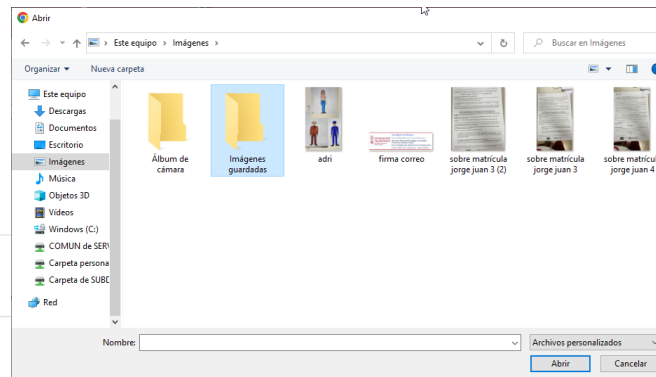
Abrir

Este equipo › Imágenes ›

Buscar en Imágenes

Organizar ▾

Nueva carpeta

Este equipo
Descargas
Documentos
Escritorio
Imágenes
Música
Objetos 3D
Vídeos
Windows (C:)
COMUN de SERV
Carpeta persona
Carpeta de SUBD
Red

Álbum de cámara

Imágenes guardadas

adri

firma correo

sobre matrícula jorge juan 3 (2)

sobre matrícula jorge juan 3

sobre matrícula jorge juan 4

Nombre:

Archivos personalizados

Abrir

Cancelar